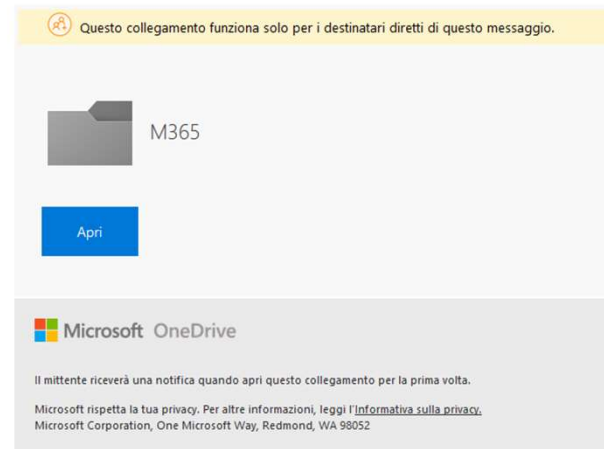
Questo collegamento funziona solo per i destinatari diretti di questo messaggio.

M365

Apri

Microsoft OneDrive

Il mittente riceverà una notifica quando apri questo collegamento per la prima volta.

Microsoft rispetta la tua privacy. Per altre informazioni, leggi l'Informativa sulla privacy.
Microsoft Corporation, One Microsoft Way, Redmond, WA 98052